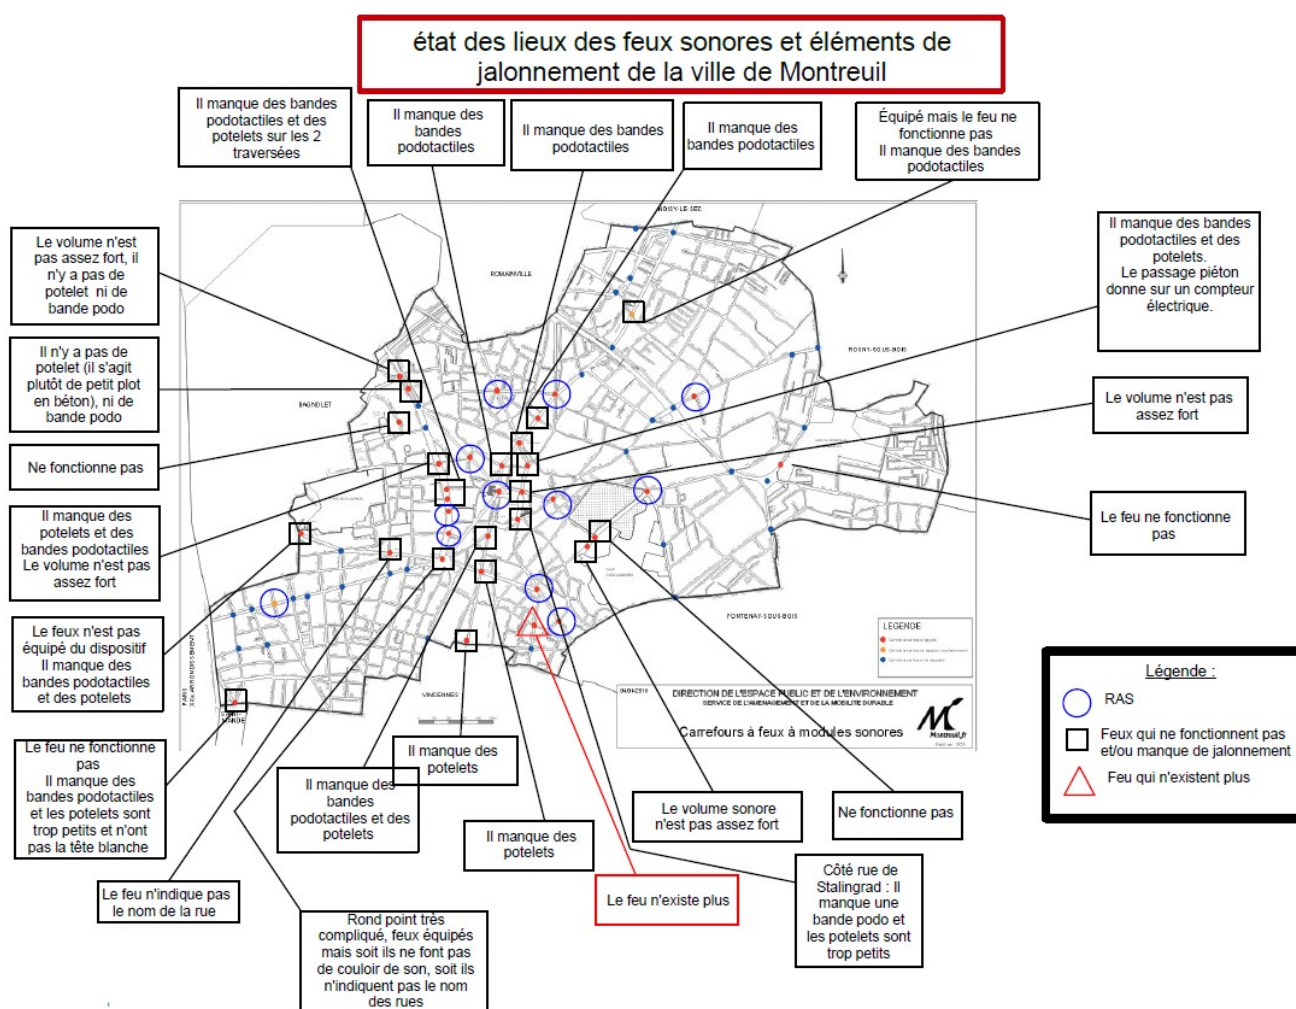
état des lieux des feux sonores et éléments de jalonnement de la ville de Montreuil

Il manque des bandes podotactiles et des potelets sur les 2 traversées

Il manque des bandes podotactiles

Il manque des bandes podotactiles

Il manque des bandes podotactiles

Équipé mais le feu ne fonctionne pas
Il manque des bandes podotactiles

Le volume n'est pas assez fort, il n'y a pas de potelet ni de bande podo

Il n'y a pas de potelet (il s'agit plutôt de petit plot en béton), ni de bande podo

Ne fonctionne pas

Il manque des potelets et des bandes podotactiles
Le volume n'est pas assez fort

Le feux n'est pas équipé du dispositif
Il manque des bandes podotactiles et des potelets

Le feu ne fonctionne pas
Il manque des bandes podotactiles et les potelets sont trop petits et n'ont pas la tête blanche

Le feu n'indique pas le nom de la rue

Rond point très compliqué, feux équipés mais soit ils ne font pas de couloir de son, soit ils n'indiquent pas le nom des rues

Il manque des bandes podotactiles et des potelets

Il manque des potelets

Il manque des potelets

Le feu n'existe plus

Le volume sonore n'est pas assez fort

Côté rue de Stalingrad : Il manque une bande podo et les potelets sont trop petits

Ne fonctionne pas

Il manque des bandes podotactiles et des potelets.
Le passage piéton donne sur un compteur électrique.

Le volume n'est pas assez fort

Le feu ne fonctionne pas

NOISY-LE-SEC
ROMAINVILLE
ROSNY-SOUS-BOIS
BAGNOLET
FONTENAY-SOUS-BOIS
VINCENNES
LEGENDE
DIRECTION DE L'ESPACE PUBLIC ET DE L'ENVIRONNEMENT
SERVICE DE L'AMENAGEMENT ET DE LA MOBILITE DURABLE
Carrefours à feux à modules sonores
Montreuil.fr

Légende :
RAS
Feux qui ne fonctionnent pas et/ou manque de jalonnement
Feu qui n'existent plus